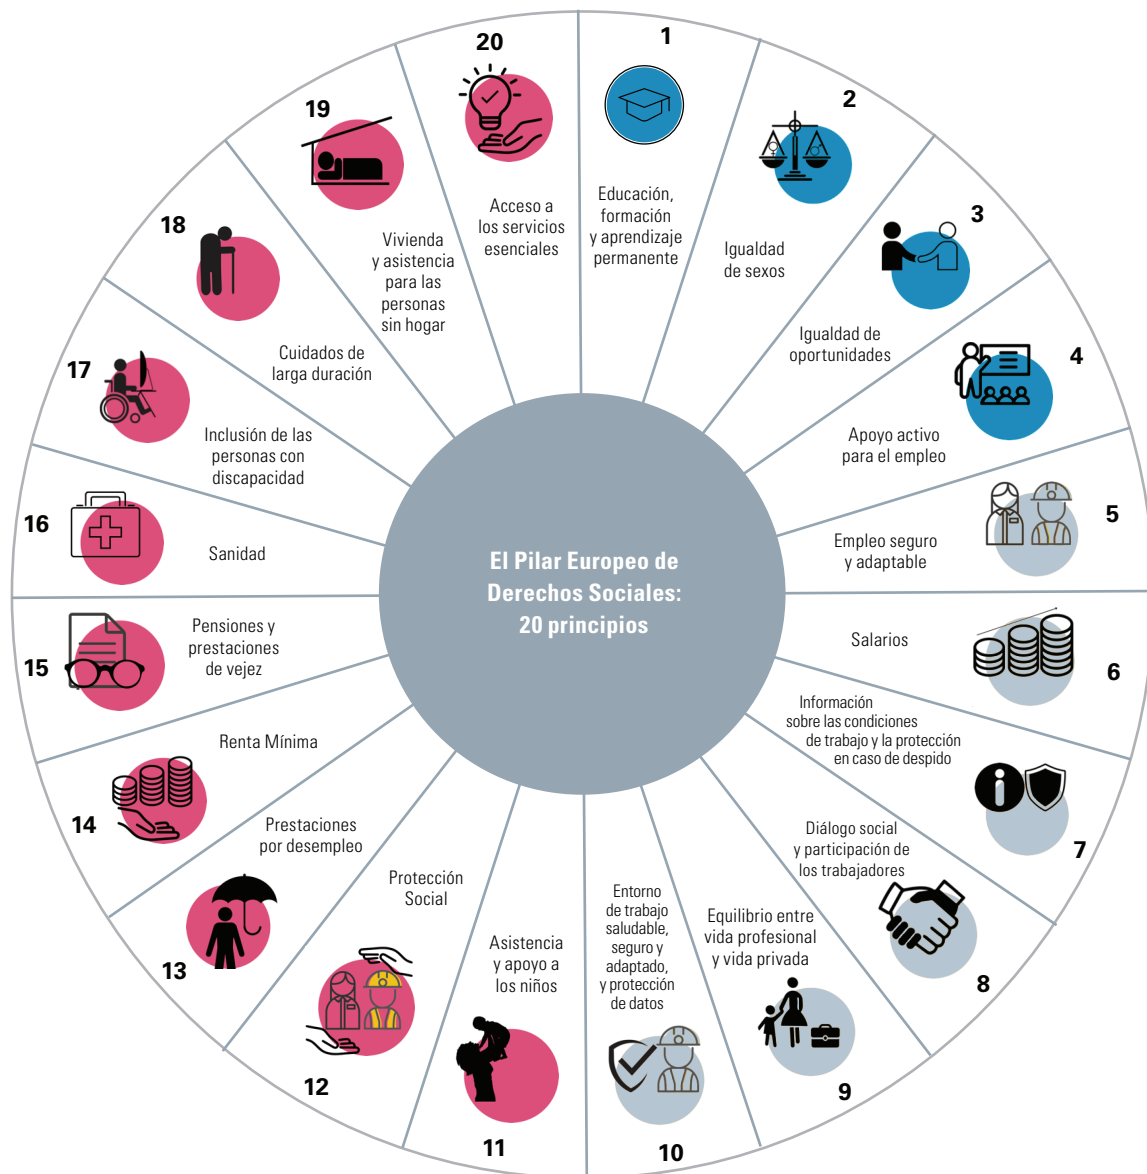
El Pilar Europeo de Derechos Sociales: 20 principios

1
Educación, formación y aprendizaje permanente

2
Igualdad de sexos

3
Igualdad de oportunidades

4
Apoyo activo para el empleo

5
Empleo seguro y adaptable

6
Salarios

7
Información sobre las condiciones de trabajo y la protección en caso de despido

8
Diálogo social y participación de los trabajadores

9
Equilibrio entre vida profesional y vida privada

10
Entorno de trabajo saludable, seguro y adaptado, y protección de datos

11
Asistencia y apoyo a los niños

12
Protección Social

13
Prestaciones por desempleo

14
Renta Mínima

15
Pensiones y prestaciones de vejez

16
Sanidad

17
Inclusión de las personas con discapacidad

18
Cuidados de larga duración

19
Vivienda y asistencia para las personas sin hogar

20
Acceso a los servicios esenciales